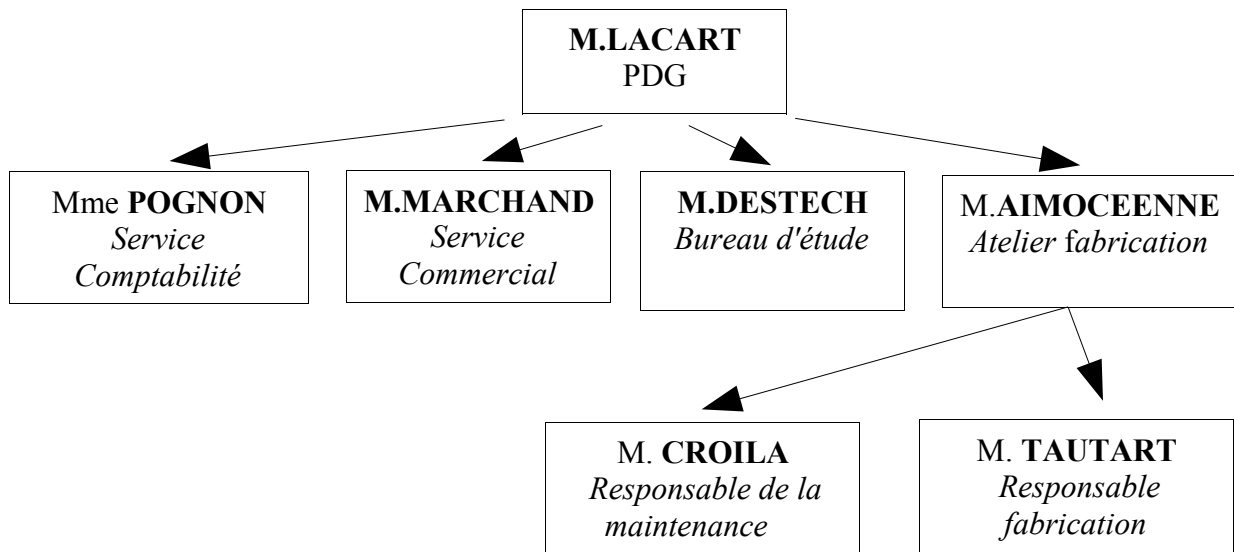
M.LACART
PDG

Mme POGNON
Service Comptabilité

M.MARCHAND
Service Commercial

M.DESTECH
Bureau d'étude

M.AIMOCEENNE
Atelier fabrication

M. CROILA
Responsable de la maintenance

M. TAUTART
Responsable fabrication